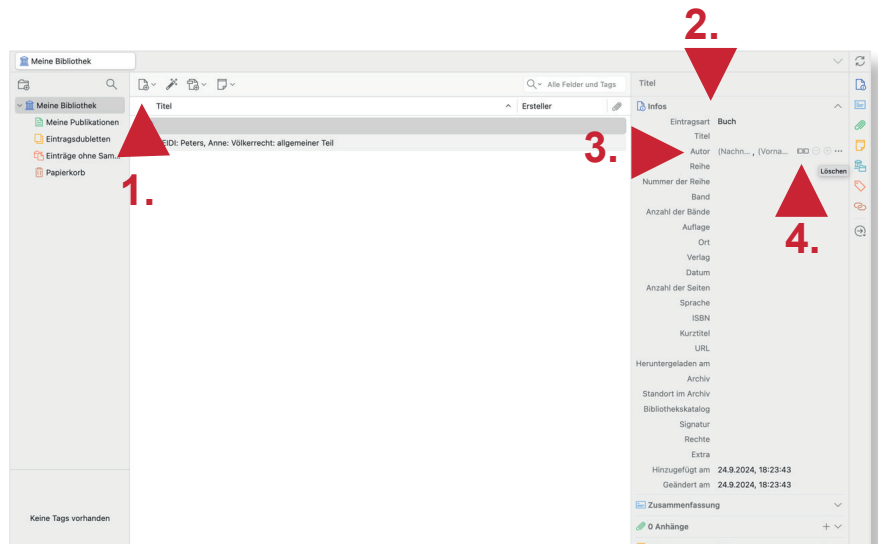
2.

Meine Bibliothek

Meine Bibliothek
Meine Publikationen
Eintragsdubletten
Einträge ohne Sam...
Papierkorb

1.

Keine Tags vorhanden

Alle Felder und Tags

| Titel | Ersteller |
|---|---|
| | |
| EIDI: Peters, Anne: Völkerrecht: allgemeiner Teil | |

3.

Titel

Infos

Eintragsart Buch
Titel
Autor (Nachn... , (Vorna...
Löschen
Reihe
Nummer der Reihe
Band
Anzahl der Bände
Auflage
Ort
Verlag
Datum
Anzahl der Seiten
Sprache
ISBN
Kurztitel
URL
Heruntergeladen am
Archiv
Standort im Archiv
Bibliothekskatalog
Signatur
Rechte
Extra
Hinzugefügt am 24.9.2024, 18:23:43
Geändert am 24.9.2024, 18:23:43

4.

Zusammenfassung

0 Anhänge